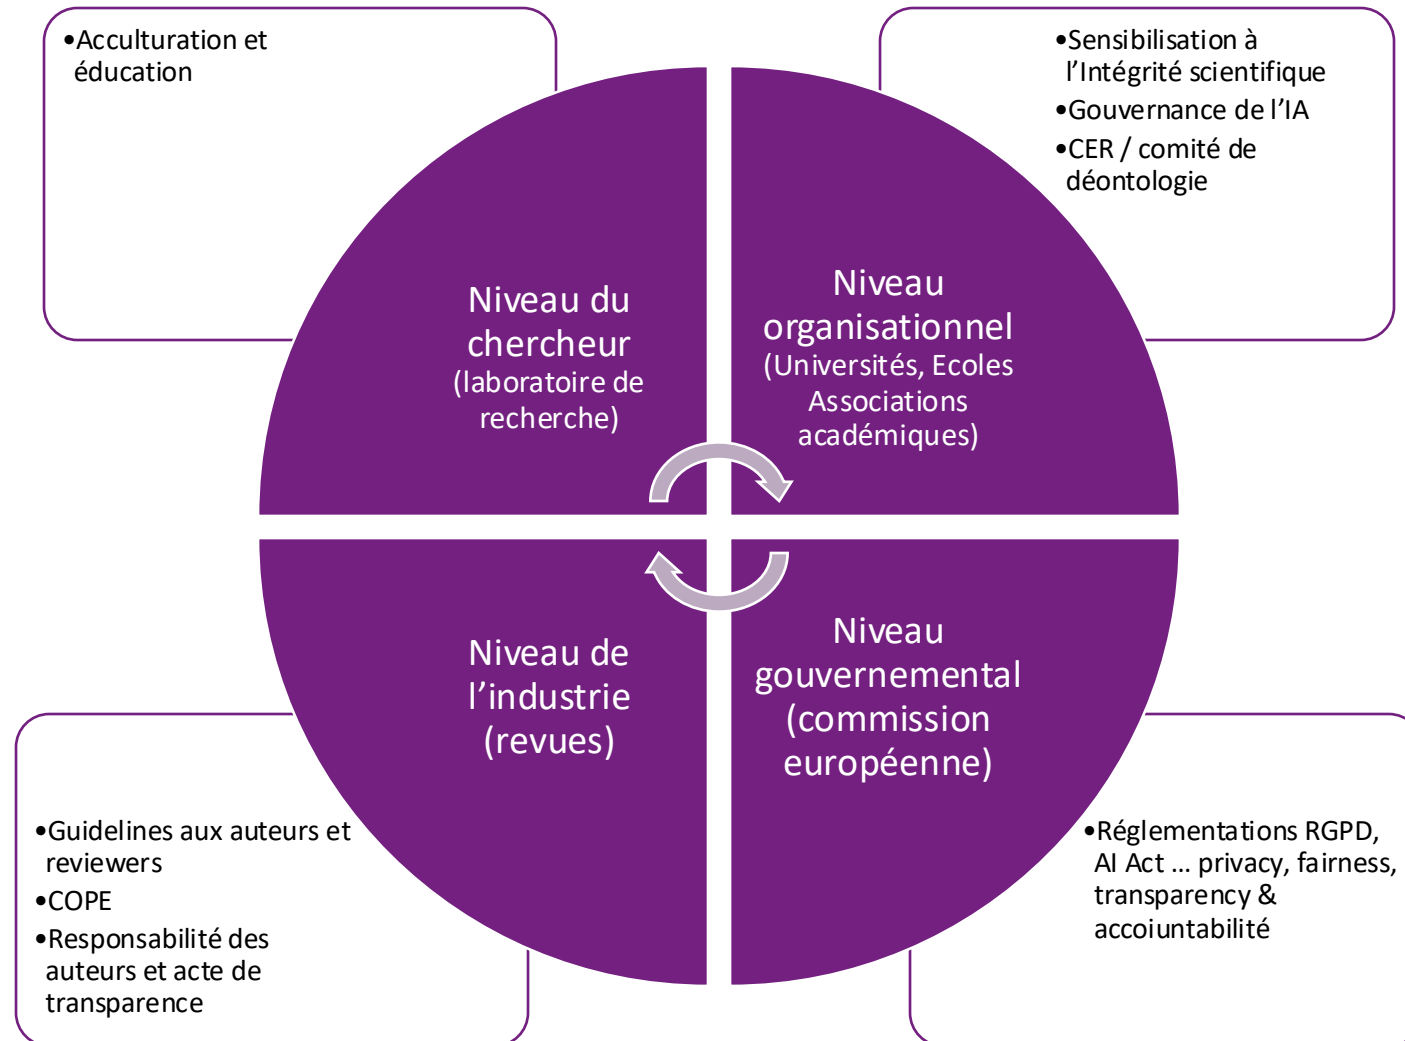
•Acculturation et éducation

•Sensibilisation à l'Intégrité scientifique
•Gouvernance de l'IA
•CER / comité de déontologie

Niveau du chercheur (laboratoire de recherche)

Niveau organisationnel (Universités, Ecoles Associations académiques)

Niveau de l'industrie (revues)

Niveau gouvernemental (commission européenne)

•Guidelines aux auteurs et reviewers
•COPE
•Responsabilité des auteurs et acte de transparence

•Réglementations RGPD, AI Act ... privacy, fairness, transparency & accoiuntabilité